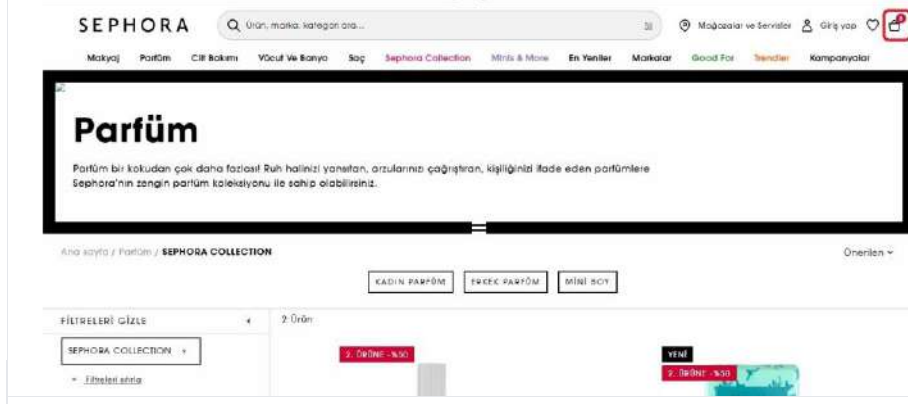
SEPHORA

Ürün, marka, kategori ara...

Mağazalar ve Servisler

Giriş yap

Makyaj Parfüm Cilt Bakımı Vücut Ve Banyo Saç Sephora Collection Minis & More En Yeniler Markalar Good For Trendler Kampanyalar

Parfüm

Parfüm bir kokudan çok daha fazlası! Ruh halinizi yansıtan, arzularınızı çağrıştıran, kişiliğinizi ifade eden parfümlere Sephora'nın zengin parfüm koleksiyonu ile sahip olabilirsiniz.

Ana sayfa / Parfüm / SEPHORA COLLECTION

Önerilen

KADIN PARFÜM ERKEK PARFÜM MİNİ BOY

FİLTRELERİ GİZLE

2 Ürün

SEPHORA COLLECTION

Filtreleri sıfırla

2. ÜRÜNE -%50

YENİ

2. ÜRÜNE -%50